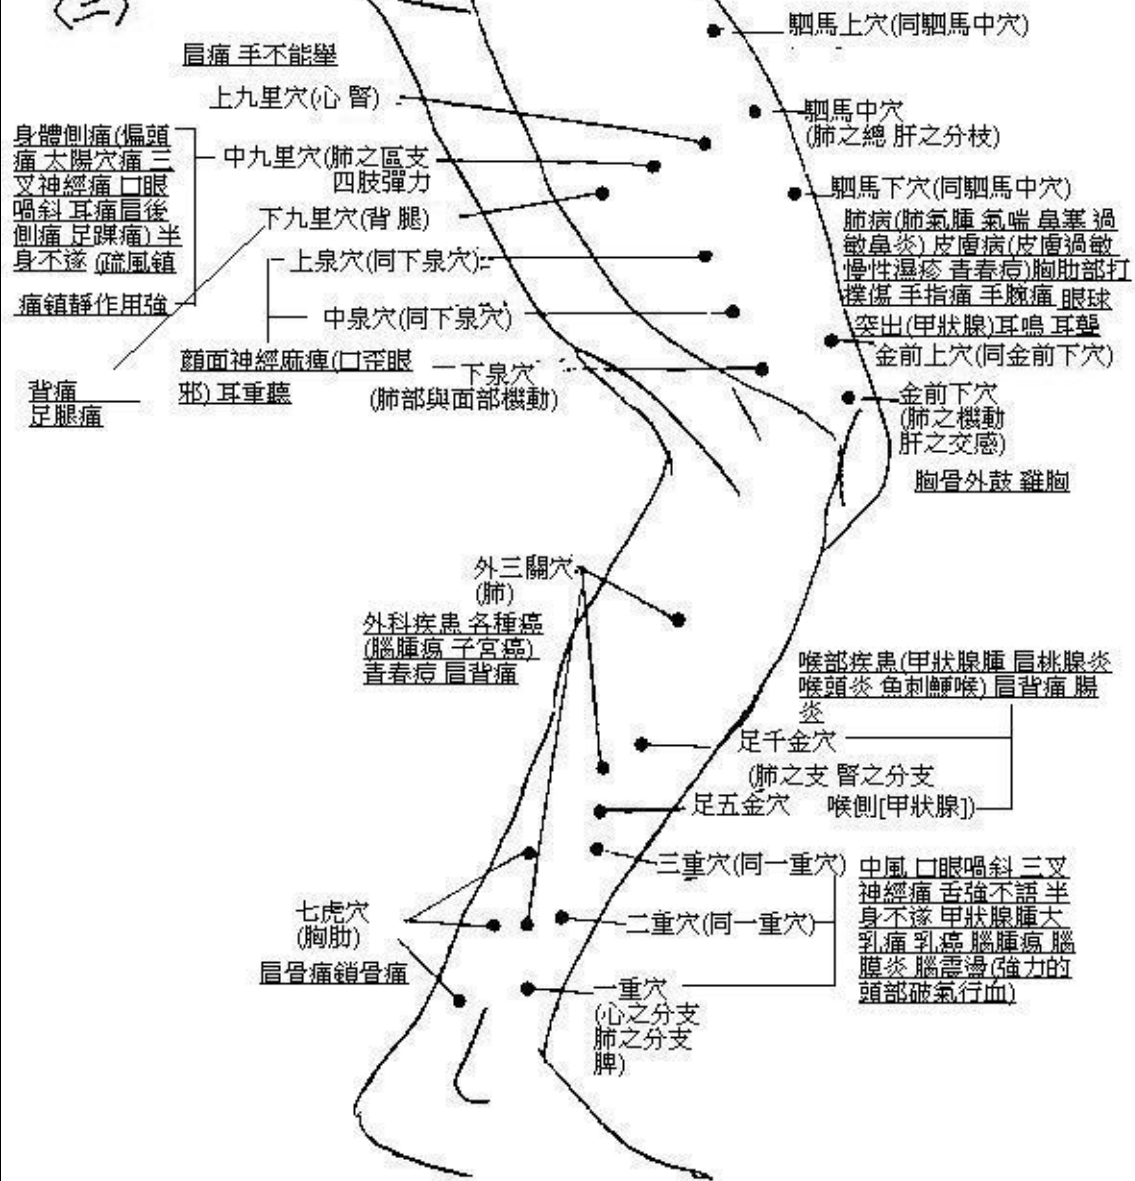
(三)

肩痛 手不能舉

上九里穴(心 腎)

身體側痛(偏頭痛 太陽穴痛 三叉神經痛 口眼喎斜 耳痛肩後側痛 足踝痛) 半身不遂 (疏風鎮痛鎮靜作用強

中九里穴(肺之區支 四肢彈力

下九里穴(背 腿)

上泉穴(同下泉穴)

中泉穴(同下泉穴)

顏面神經麻痺(口歪眼邪) 耳重聽

下泉穴 (肺部與面部機動)

背痛 足腿痛

駟馬上穴(同駟馬中穴)

駟馬中穴 (肺之總 肝之分枝)

駟馬下穴(同駟馬中穴)

肺病(肺氣腫 氣喘 鼻塞 過敏鼻炎) 皮膚病(皮膚過敏 慢性濕疹 青春痘)胸肋部打撲傷 手指痛 手腕痛 眼球突出(甲狀腺)耳鳴 耳聾

金前上穴(同金前下穴)

金前下穴 (肺之機動 肝之交感)

胸骨外鼓 雞胸

外三關穴 (肺)

外科疾患 各種癌 (腦腫瘤 子宮癌) 青春痘 肩背痛

喉部疾患(甲狀腺腫 扁桃腺炎 喉頭炎 魚刺鯁喉) 肩背痛 腸炎

足千金穴

(肺之支 腎之分支 喉側[甲狀腺])

足五金穴

三重穴(同一重穴)

中風 口眼喎斜 三叉神經痛 舌強不語 半身不遂 甲狀腺腫大 乳痛 乳癌 腦腫瘤 腦膜炎 腦震盪(強力的頭部破氣行血)

七虎穴 (胸肋)

肩骨痛鎖骨痛

二重穴(同一重穴)

一重穴 (心之分支 肺之分支 脾)